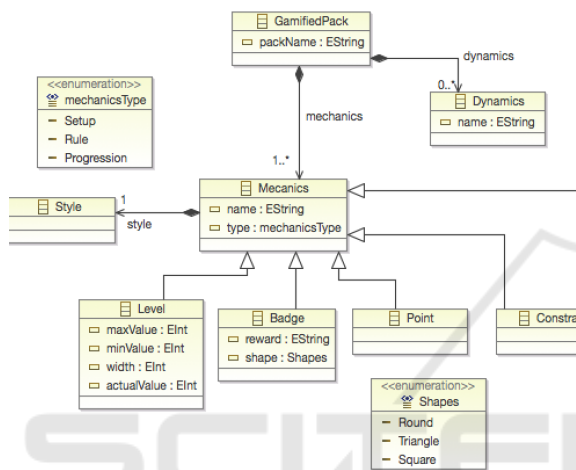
GamifiedPack
packName : EString

dynamics

0..*

Dynamics
name : EString

<<enumeration>>
mechanicsType
Setup
Rule
Progression

mechanics

1..*

Style

1

style

Mecanics
name : EString
type : mechanicsType

Level
maxValue : EInt
minValue : EInt
width : EInt
actualValue : EInt

Badge
reward : EString
shape : Shapes

Point

Constra

<<enumeration>>
Shapes
Round
Triangle
Square